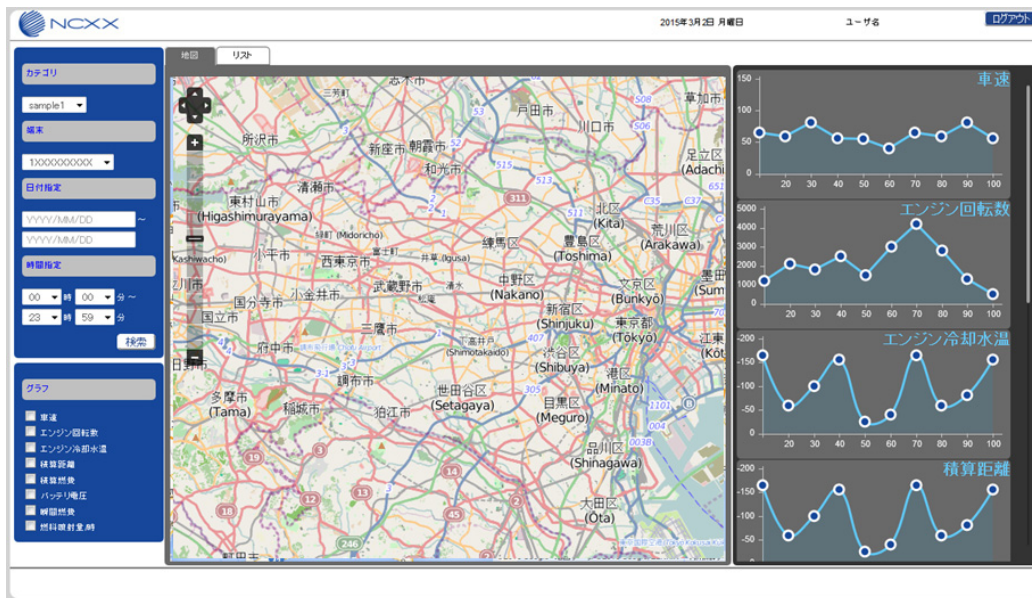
NCXX

2015年3月2日 月曜日

ユーザ名

ログアウト

カテゴリ

sample1

端末

1XXXXXXXXXX

日付指定

YYYY/MM/DD ~

YYYY/MM/DD

時間指定

00 時 00 分 ~

23 時 59 分

検索

グラフ

車速

エンジン回転数

エンジン冷却水温

積算距離

積算燃費

バッテリ電圧

瞬間燃費

燃料噴射量/時

地図

リスト

所沢市

新座市

朝霞市

和光市

戸田市

川口市

草加市

足立区 (Adachi)

東村山市 (Higashimurayama)

清瀬市

北区 (Kita)

荒川区 (Arakawa)

練馬区

豊島区 (Toshima)

小平市

西東京市

中野区 (Nakano)

文京区 (Bunkyō)

国分寺市

小金井市

武蔵野市

新宿区 (Shinjuku)

東京都 (Tōkyō)

立川市

府中市

三鷹市

渋谷区 (Shibuya)

港区 (Minato)

調布市

多摩市 (Tama)

稲城市

狛江市

世田谷区 (Setagaya)

目黒区 (Meguro)

品川区 (Shinagawa)

大田区 (Ōta)

車速

エンジン回転数

エンジン冷却水温

積算距離

150
100
50
0
20 30 40 50 60 70 80 90 100

5000
4000
3000
2000
1000
0
20 30 40 50 60 70 80 90 100

-200
-150
-100
-50
0
20 30 40 50 60 70 80 90 100

-200
-150
-100
-50
0